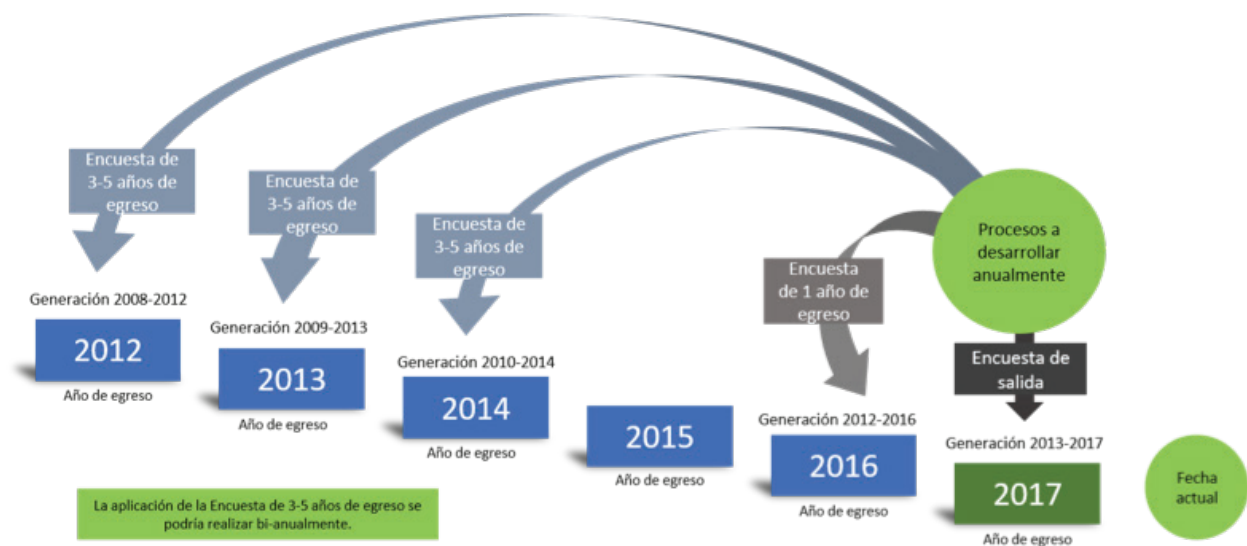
Encuesta de 3-5 años de egreso

Encuesta de 3-5 años de egreso

Encuesta de 3-5 años de egreso

Procesos a desarrollar anualmente

Encuesta de 1 año de egreso

Encuesta de salida

Generación 2008-2012

2012

Año de egreso

Generación 2009-2013

2013

Año de egreso

Generación 2010-2014

2014

Año de egreso

2015

Año de egreso

Generación 2012-2016

2016

Año de egreso

Generación 2013-2017

2017

Año de egreso

Fecha actual

La aplicación de la Encuesta de 3-5 años de egreso se podría realizar bi-anualmente.